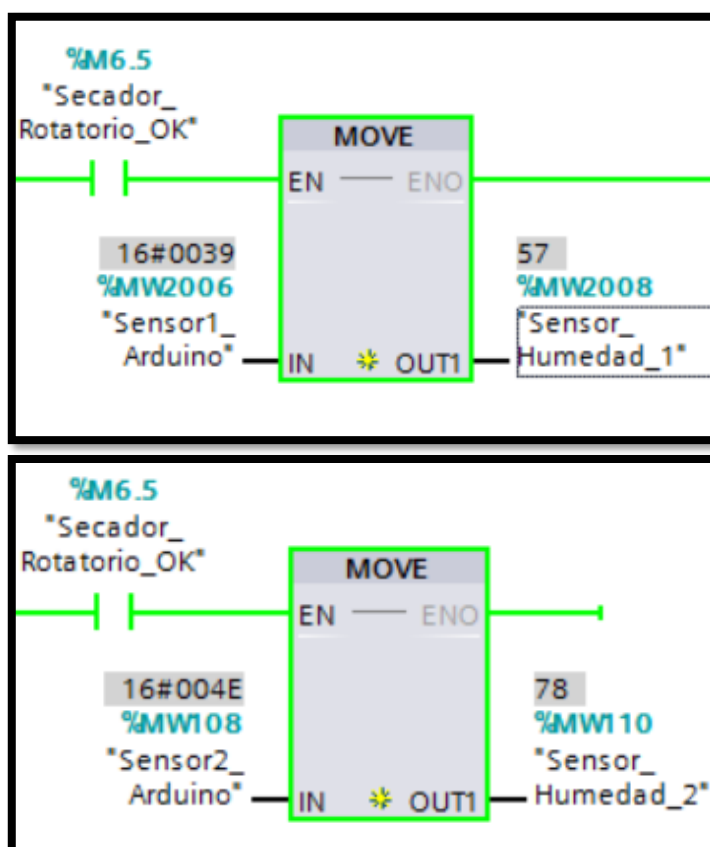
%M6.5
"Secador_
Rotatorio_OK"

MOVE
EN — ENO

16#0039
%MW2006
"Sensor1_
Arduino"
IN
OUT1

57
%MW2008
"Sensor_
Humedad_1"

%M6.5
"Secador_
Rotatorio_OK"

MOVE
EN — ENO

16#004E
%MW108
"Sensor2_
Arduino"
IN
OUT1

78
%MW110
"Sensor_
Humedad_2"